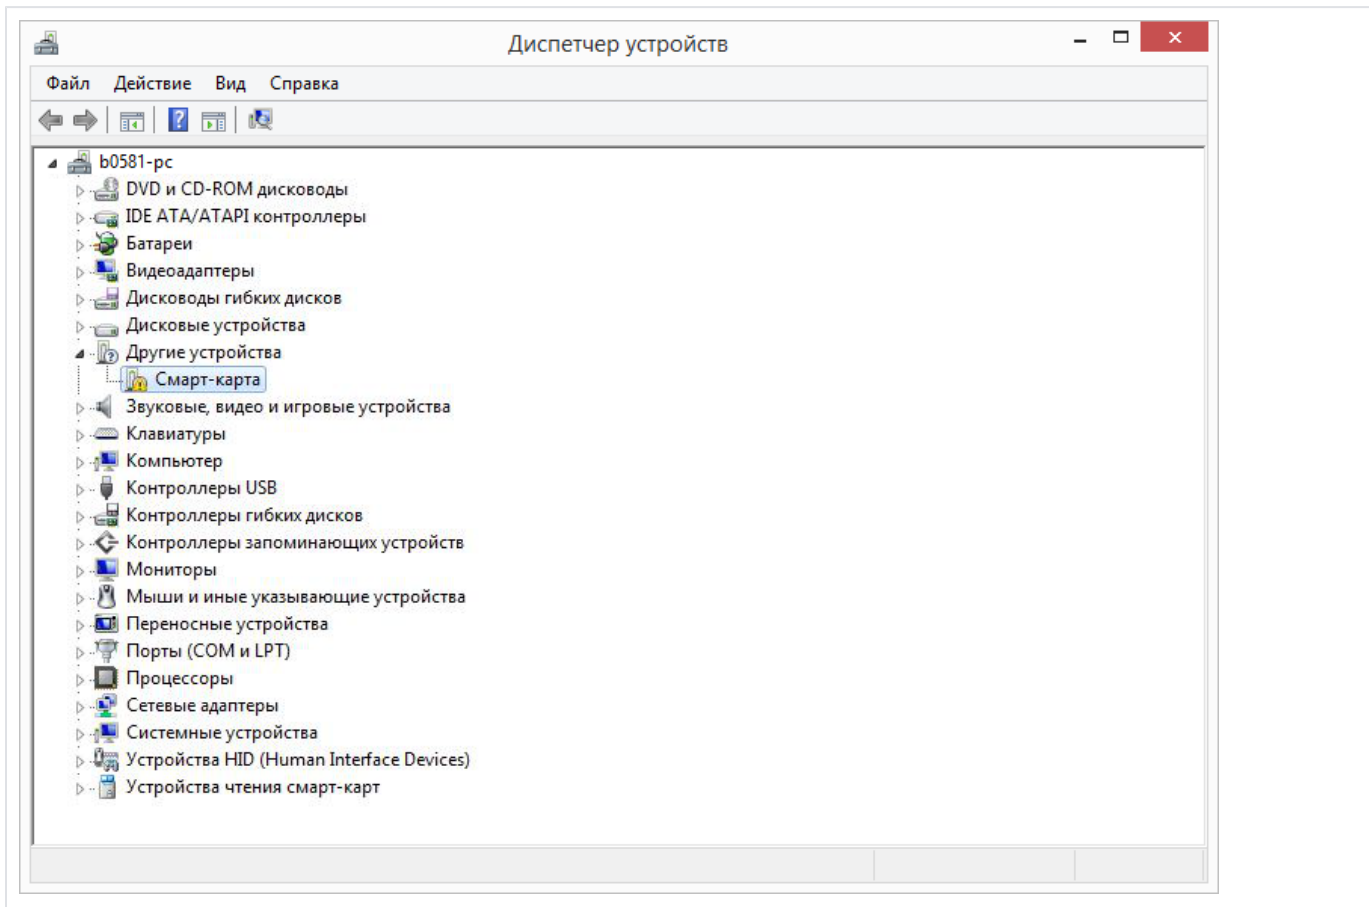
Диспетчер устройств

Файл Действие Вид Справка

b0581-pc
DVD и CD-ROM дисководы
IDE ATA/ATAPI контроллеры
Батареи
Видеоадаптеры
Дисководы гибких дисков
Дисковые устройства
Другие устройства
Смарт-карта
Звуковые, видео и игровые устройства
Клавиатуры
Компьютер
Контроллеры USB
Контроллеры гибких дисков
Контроллеры запоминающих устройств
Мониторы
Мыши и иные указывающие устройства
Переносные устройства
Порты (COM и LPT)
Процессоры
Сетевые адаптеры
Системные устройства
Устройства HID (Human Interface Devices)
Устройства чтения смарт-карт